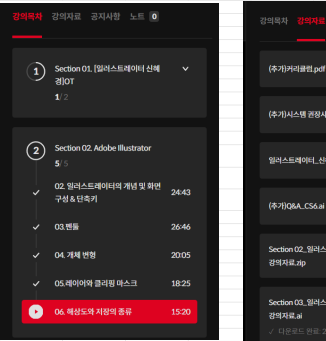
강의목차 강의자료 공지사항 노트 0

1 Section 01. [일러스트레이터 신혜경]OT
1/2

2 Section 02. Adobe Illustrator
5/5

02. 일러스트레이터의 개념 및 화면 구성 & 단축키 24:43

03.펜툴 26:46

04. 개체 변형 20:05

05.레이어와 클리핑 마스크 18:25

06. 해상도와 저장의 종류 15:20

강의목차 강의자료

(추가)커리큘럼.pdf

(추가)시스템 권장사

일러스트레이터_신

(추가)Q&A_CS6.ai

Section 02_일러스 강의자료.zip

Section 03_일러스 강의자료.ai

다운로드 완료 2